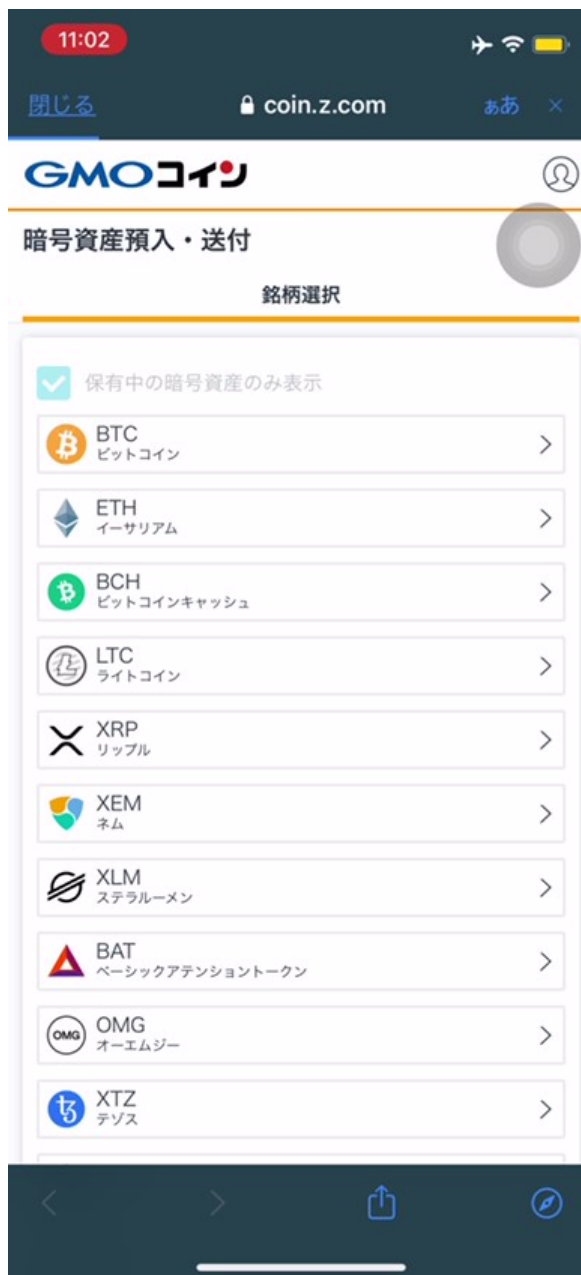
11:02

閉じる coin.z.com ぁあ ×

GMOコイン

暗号資産預入・送付

銘柄選択

保有中の暗号資産のみ表示

BTC
ビットコイン

ETH
イーサリアム

BCH
ビットコインキャッシュ

LTC
ライトコイン

XRP
リップル

XEM
ネム

XLM
ステラルーメン

BAT
ベーシックアテンショントークン

OMG
オーエムジー

XTZ
テゾス